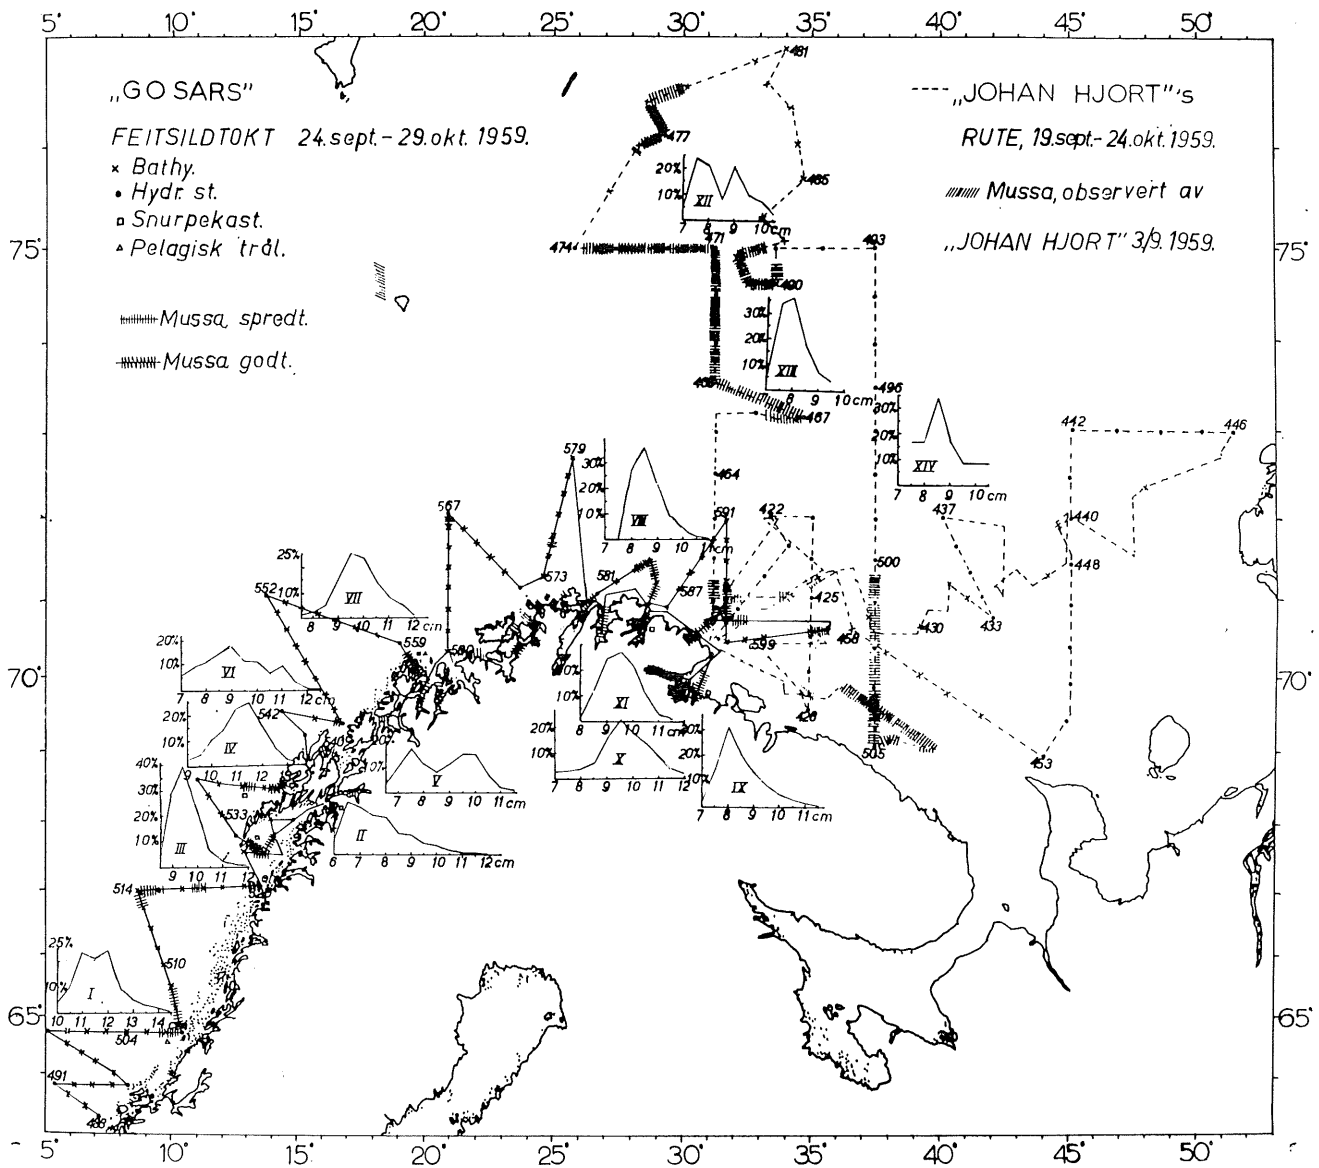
5° 10° 15° 20° 25° 30° 35° 40° 45° 50°

„GO SARS"
FEITSILDTOKT 24. sept. - 29. okt. 1959.
× Bathy.
• Hydr. st.
□ Snurpekast.
△ Pelagisk trål.

Mussa spredt.
Mussa godt.

--- „JOHAN HJORT"'s
RUTE, 19. sept. - 24. okt. 1959.
Mussa, observert av
„JOHAN HJORT" 3/9. 1959.

75° 70° 65°

481
477
485
20%
10%
XII
7 8 9 10 cm
474
471
493
490
30%
20%
10%
XIII
7 8 9 10 cm
468
487
496
30%
20%
10%
XIV
7 8 9 10 cm
442
446
579
30%
20%
10%
VIII
7 8 9 10 11 cm
464
591
567
422
437
440
25%
10%
VII
8 9 10 11 12 cm
552
573
581
587
500
448
425
559
430
433
458
20%
10%
VI
7 8 9 10 11 12 cm
580
599
426
20%
10%
IV
9 10 11 12
542
20%
10%
XI
7 8 9 10 11 cm
40%
30%
20%
10%
III
9 10 11 12
533
10%
V
7 8 9 10 11 cm
20%
10%
X
7 8 9 10 11 12
20%
10%
IX
7 8 9 10 11 cm
505
453
II
6 7 8 9 10 11 12 cm
514
25%
10%
I
10 11 12 13 14 cm
510
504
491
488

5° 10° 15° 20° 25° 30° 35° 40° 45° 50°